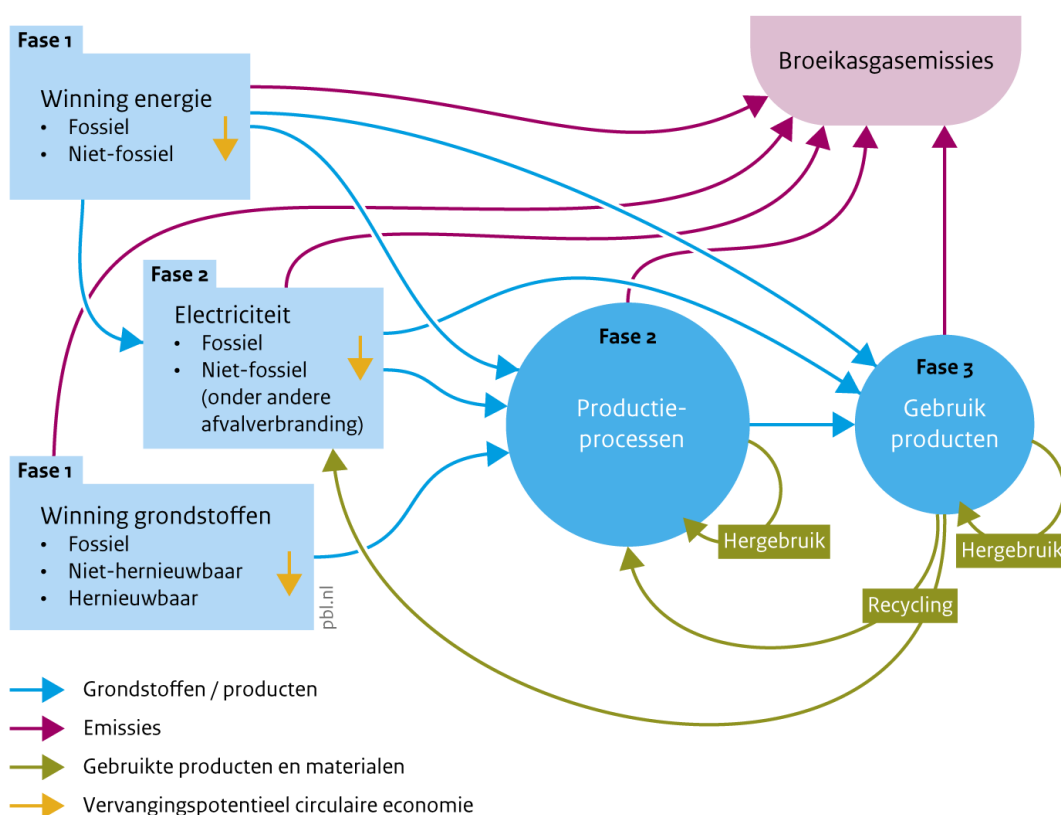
Fase 1

Winning energie
• Fossiel
• Niet-fossiel

Broeikasgasemissies

Fase 2

Electriciteit
• Fossiel
• Niet-fossiel (onder andere afvalverbranding)

Fase 2

Productieprocessen

Fase 3

Gebruik producten

Fase 1

Winning grondstoffen
• Fossiel
• Niet-hernieuwbaar
• Hernieuwbaar

pbl.nl

Hergebruik

Hergebruik

Recycling

Grondstoffen / producten
Emissies
Gebruikte producten en materialen
Vervangingspotentieel circulaire economie